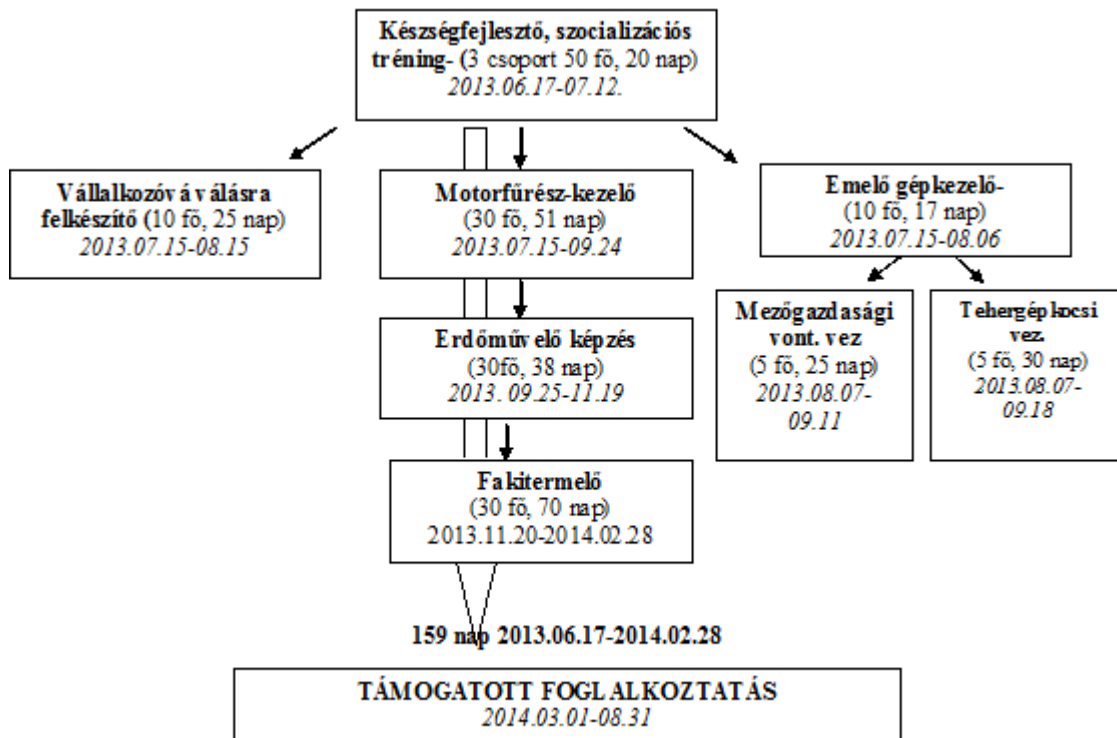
Készségfejlesztő, szocializációs tréning- (3 csoport 50 fő, 20 nap)
2013.06.17-07.12.

Vállalkozóvá válásra felkészítő (10 fő, 25 nap)
2013.07.15-08.15

Motorfűrész-kezelő
(30 fő, 51 nap)
2013.07.15-09.24

Emelő gépkezelő-
(10 fő, 17 nap)
2013.07.15-08.06

Erdőművelő képzés
(30fő, 38 nap)
2013. 09.25-11.19

Mezőgazdasági vont. vez
(5 fő, 25 nap)
2013.08.07-09.11

Tehergépkocsi vez.
(5 fő, 30 nap)
2013.08.07-09.18

Fakitermelő
(30 fő, 70 nap)
2013.11.20-2014.02.28

159 nap 2013.06.17-2014.02.28

TÁMOGATOTT FOGLALKOZTATÁS
2014.03.01-08.31